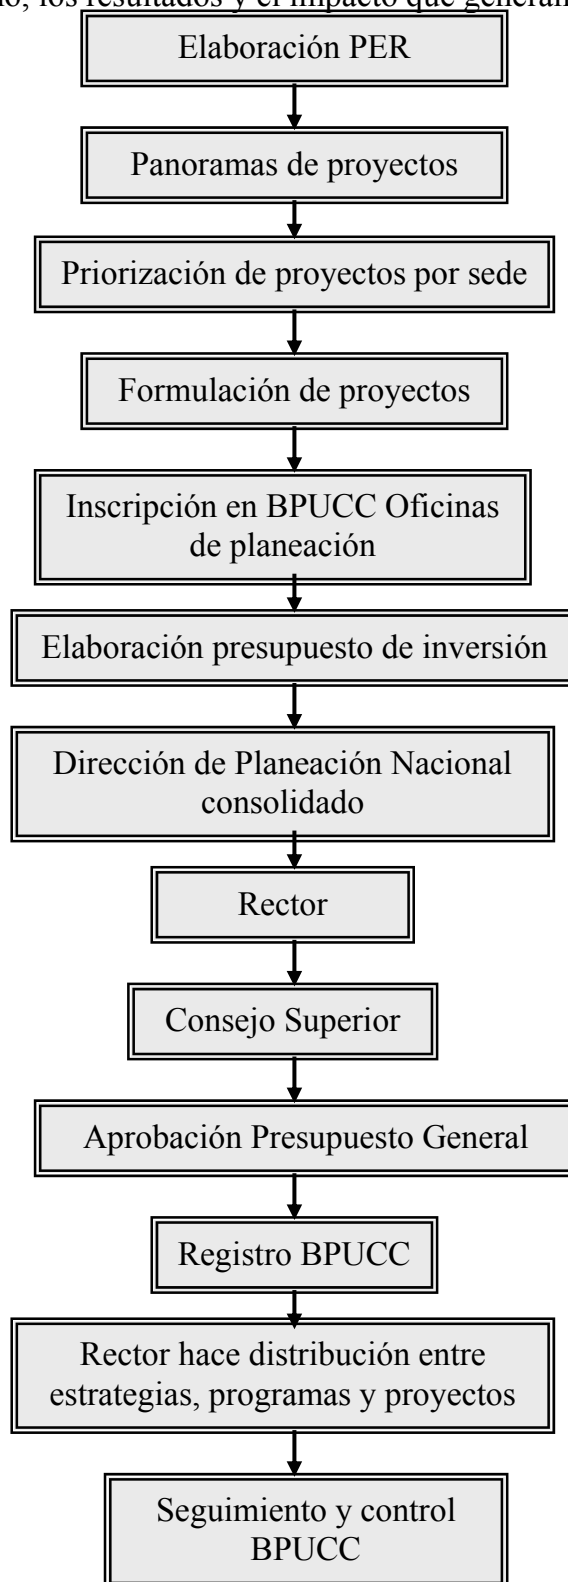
o, los resultados y el impacto que generan

Elaboración PER

Panoramas de proyectos

Priorización de proyectos por sede

Formulación de proyectos

Inscripción en BPUCC Oficinas de planeación

Elaboración presupuesto de inversión

Dirección de Planeación Nacional consolidado

Rector

Consejo Superior

Aprobación Presupuesto General

Registro BPUCC

Rector hace distribución entre estrategias, programas y proyectos

Seguimiento y control BPUCC